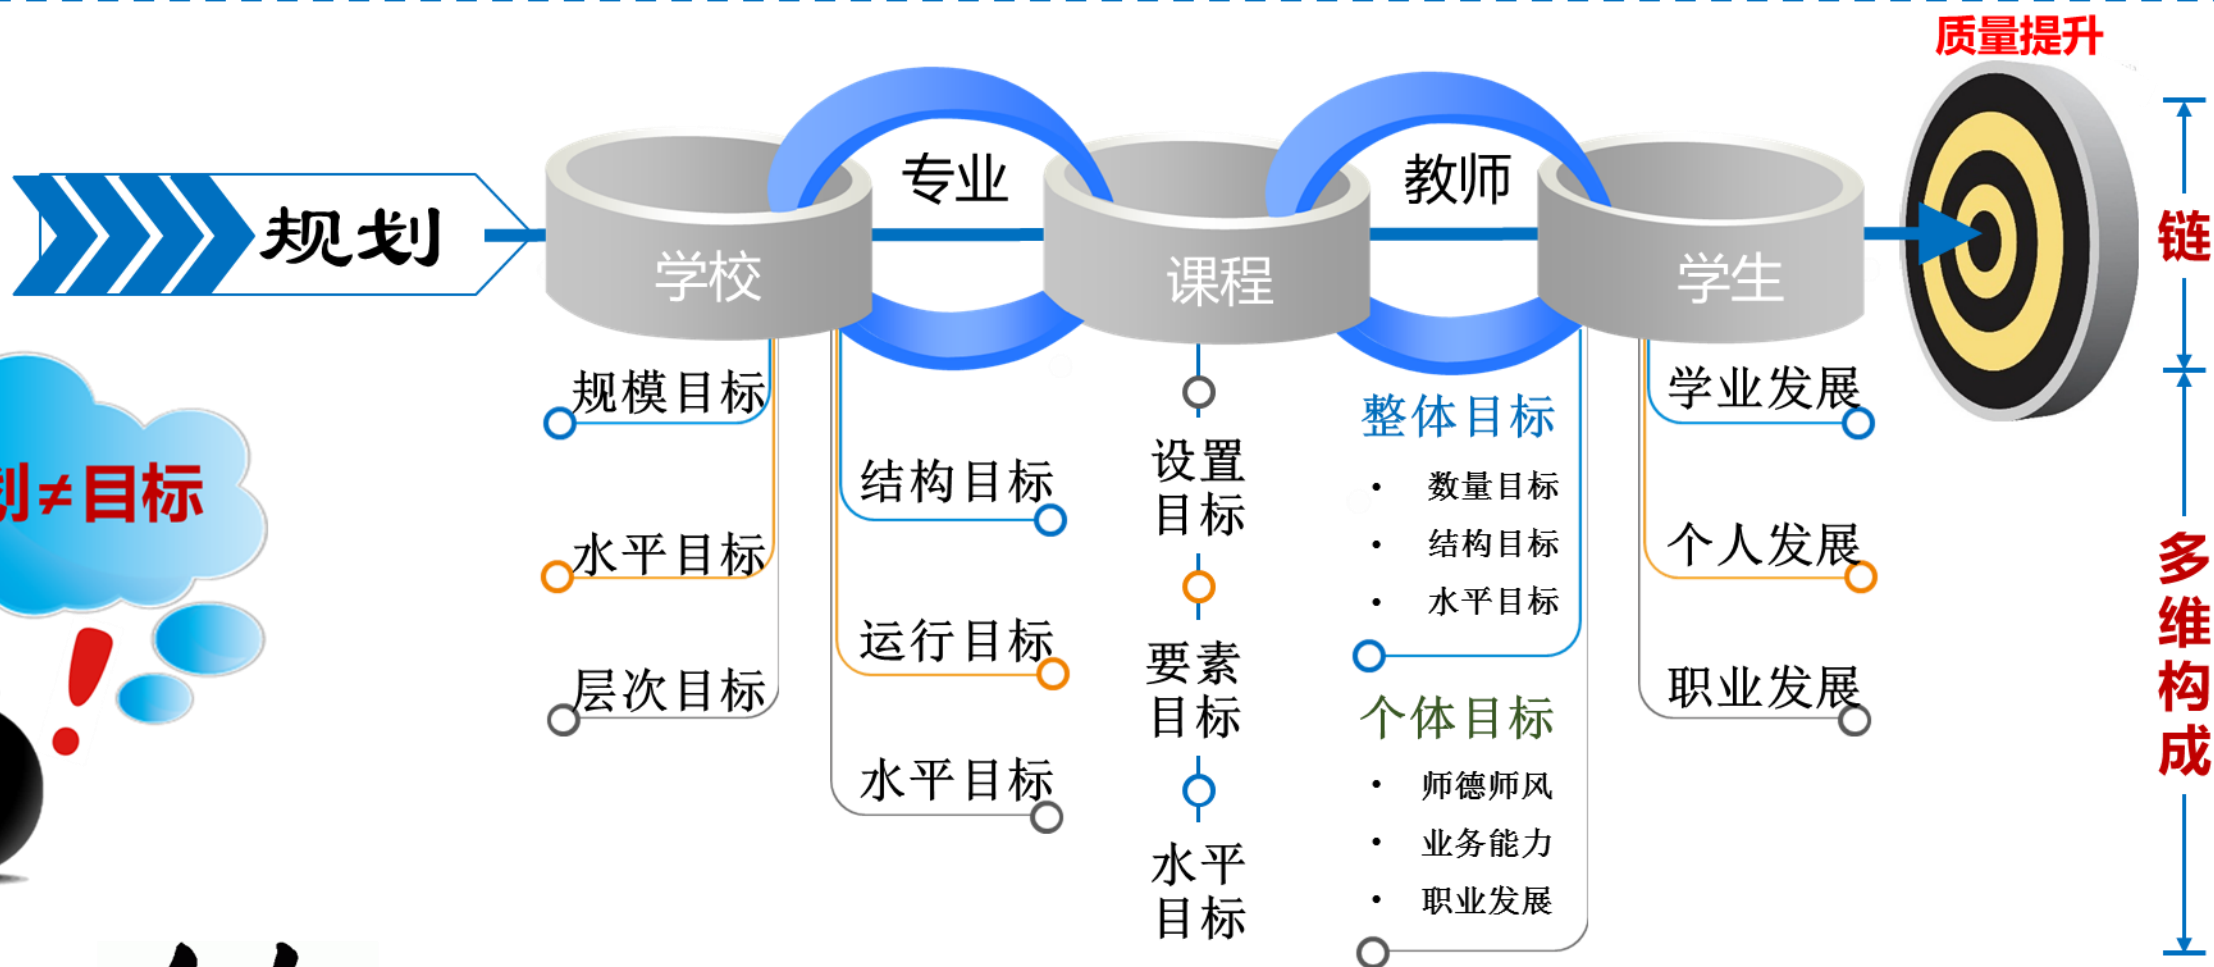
质量提升

规划

学校
专业
课程
教师
学生

链

多维构成

划≠目标

!

规模目标
水平目标
层次目标

结构目标
运行目标
水平目标

设置目标
要素目标
水平目标

整体目标
• 数量目标
• 结构目标
• 水平目标

个体目标
• 师德师风
• 业务能力
• 职业发展

学业发展
个人发展
职业发展